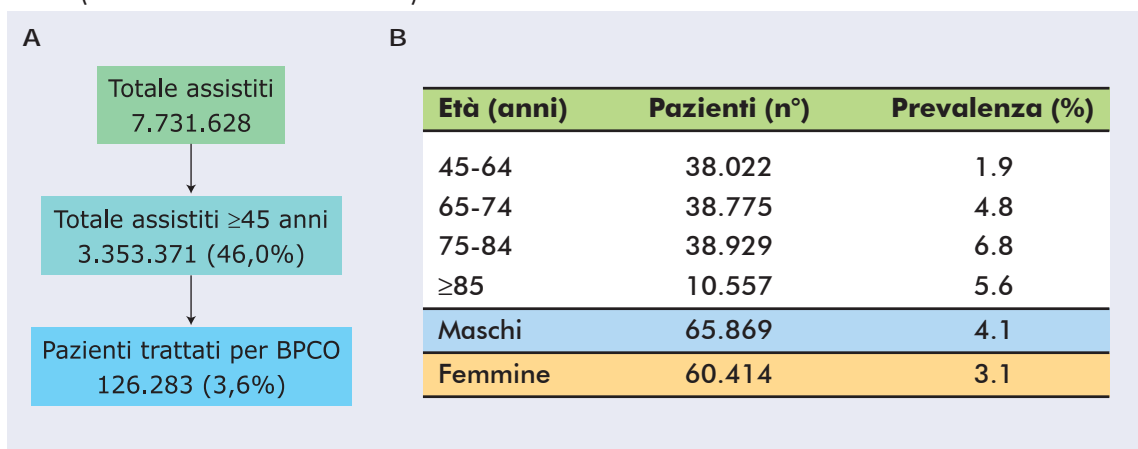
A

Totale assistiti
7.731.628

Totale assistiti ≥45 anni
3.353.371 (46,0%)

Pazienti trattati per BPCO
126.283 (3,6%)

B

| Età (anni) | Pazienti (n°) | Prevalenza (%) |
|---|---|---|
| 45-64 | 38.022 | 1.9 |
| 65-74 | 38.775 | 4.8 |
| 75-84 | 38.929 | 6.8 |
| ≥85 | 10.557 | 5.6 |
| Maschi | 65.869 | 4.1 |
| Femmine | 60.414 | 3.1 |